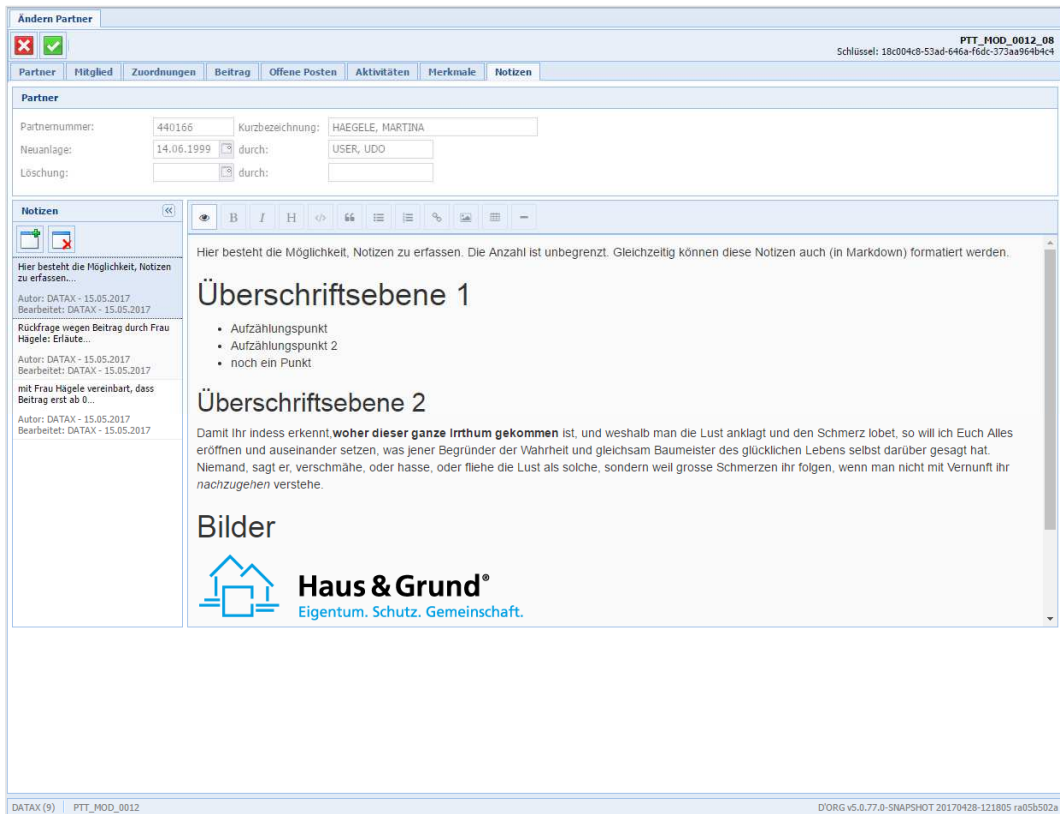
Ändern Partner

PTT_MOD_0012_08
Schlüssel: 18c004c8-53ad-646a-f6dc-373aa964b4c4

Partner | Mitglied | Zuordnungen | Beitrag | Offene Posten | Aktivitäten | Merkmale | Notizen

Partner

Partnernummer: 440166 Kurzbezeichnung: HAEGELE, MARTINA
Neuanlage: 14.06.1999 durch: USER, UDO
Löschung: durch:

Notizen

Hier besteht die Möglichkeit, Notizen zu erfassen...
Autor: DATAX - 15.05.2017
Bearbeitet: DATAX - 15.05.2017

Rückfrage wegen Beitrag durch Frau Hägele: Erläute...
Autor: DATAX - 15.05.2017
Bearbeitet: DATAX - 15.05.2017

mit Frau Hägele vereinbart, dass Beitrag erst ab 0...
Autor: DATAX - 15.05.2017
Bearbeitet: DATAX - 15.05.2017

B I H

Hier besteht die Möglichkeit, Notizen zu erfassen. Die Anzahl ist unbegrenzt. Gleichzeitig können diese Notizen auch (in Markdown) formatiert werden.

Überschriftsebene 1

- Aufzählungspunkt
- Aufzählungspunkt 2
- noch ein Punkt

Überschriftsebene 2

Damit Ihr indess erkennt,**woher dieser ganze Irrthum gekommen** ist, und weshalb man die Lust anklagt und den Schmerz lobet, so will ich Euch Alles eröffnen und auseinander setzen, was jener Begründer der Wahrheit und gleichsam Baumeister des glücklichen Lebens selbst darüber gesagt hat. Niemand, sagt er, verschmähe, oder hasse, oder fliehe die Lust als solche, sondern weil grosse Schmerzen ihr folgen, wenn man nicht mit Vernunft ihr *nachzugehen* verstehe.

Bilder

Haus & Grund®
Eigentum. Schutz. Gemeinschaft.

DATAX (9) | PTT_MOD_0012
D'ORG v5.0.77.0-SNAPSHOT 20170428-121805 ra05b502a